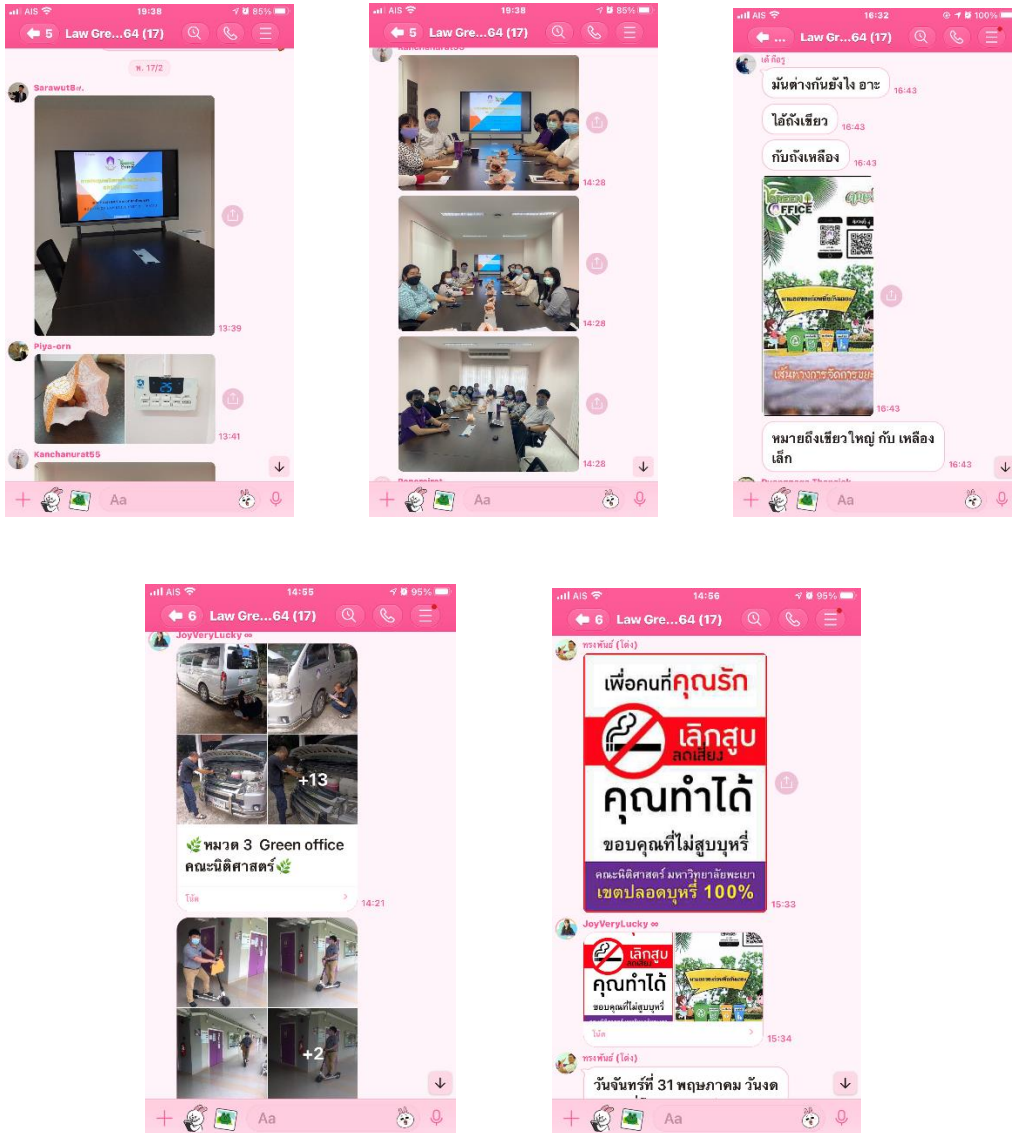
AIS 19:38 85%
5 Law Gre...64 (17)
พ. 17/2
Sarawutธ.
13:39
Piya-orn
25
13:41
Kanchanurat55
Aa

AIS 19:38 85%
5 Law Gre...64 (17)
Kanchanurat55
14:28
14:28
14:28
Aa

AIS 16:32 100%
Law Gre...64 (17)
เต้ ถิรฐ
มันต่างกันยังไง อาะ 16:43
ไอ้ถังเขียว 16:43
กับถังเหลือง 16:43
GREEN OFFICE
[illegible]
16:43
หมายถึงเขียวใหญ่ กับ เหลือง เล็ก 16:43
Aa

AIS 14:55 95%
6 Law Gre...64 (17)
JoyVeryLucky
+13
หมวด 3 Green office คณะนิติศาสตร์
โน้ต
14:21
+2
Aa

AIS 14:56 95%
6 Law Gre...64 (17)
ทรงพันธ์ (โด่ง)
เพื่อคนที่คุณรัก
เลิกสูบ ลดเสี่ยง
คุณทำได้
ขอบคุณที่ไม่สูบบุหรี่
คณะนิติศาสตร์ มหาวิทยาลัยพะเยา
เขตปลอดบุหรี่ 100%
15:33
JoyVeryLucky
เลิกสูบ
คุณทำได้
ขอบคุณที่ไม่สูบบุหรี่
โน้ต
15:34
ทรงพันธ์ (โด่ง)
วันจันทร์ที่ 31 พฤษภาคม วันงด
Aa